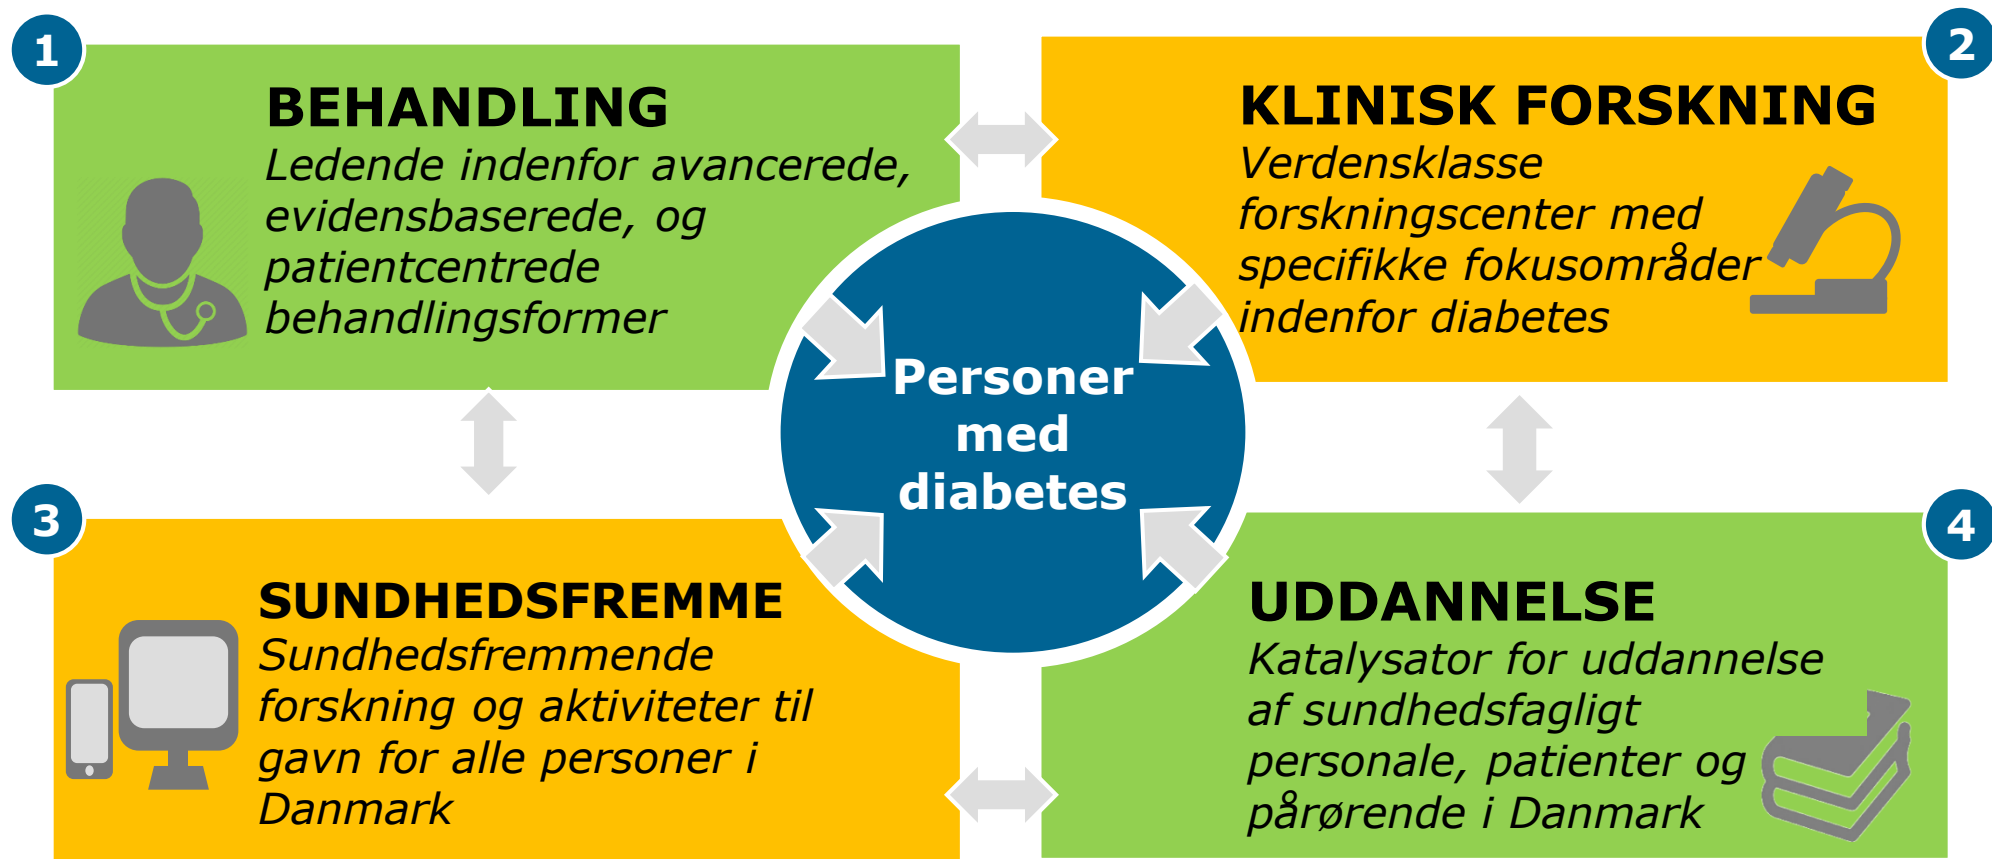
1

BEHANDLING
Ledende indenfor avancerede, evidensbaserede, og patientcentrede behandlingsformer

2

KLINISK FORSKNING
Verdensklasse forskningscenter med specifikke fokusområder indenfor diabetes

Personer med diabetes

3

SUNDHEDSFREMME
Sundhedsfremmende forskning og aktiviteter til gavn for alle personer i Danmark

4

UDDANNELSE
Katalysator for uddannelse af sundhedsfagligt personale, patienter og pårørende i Danmark